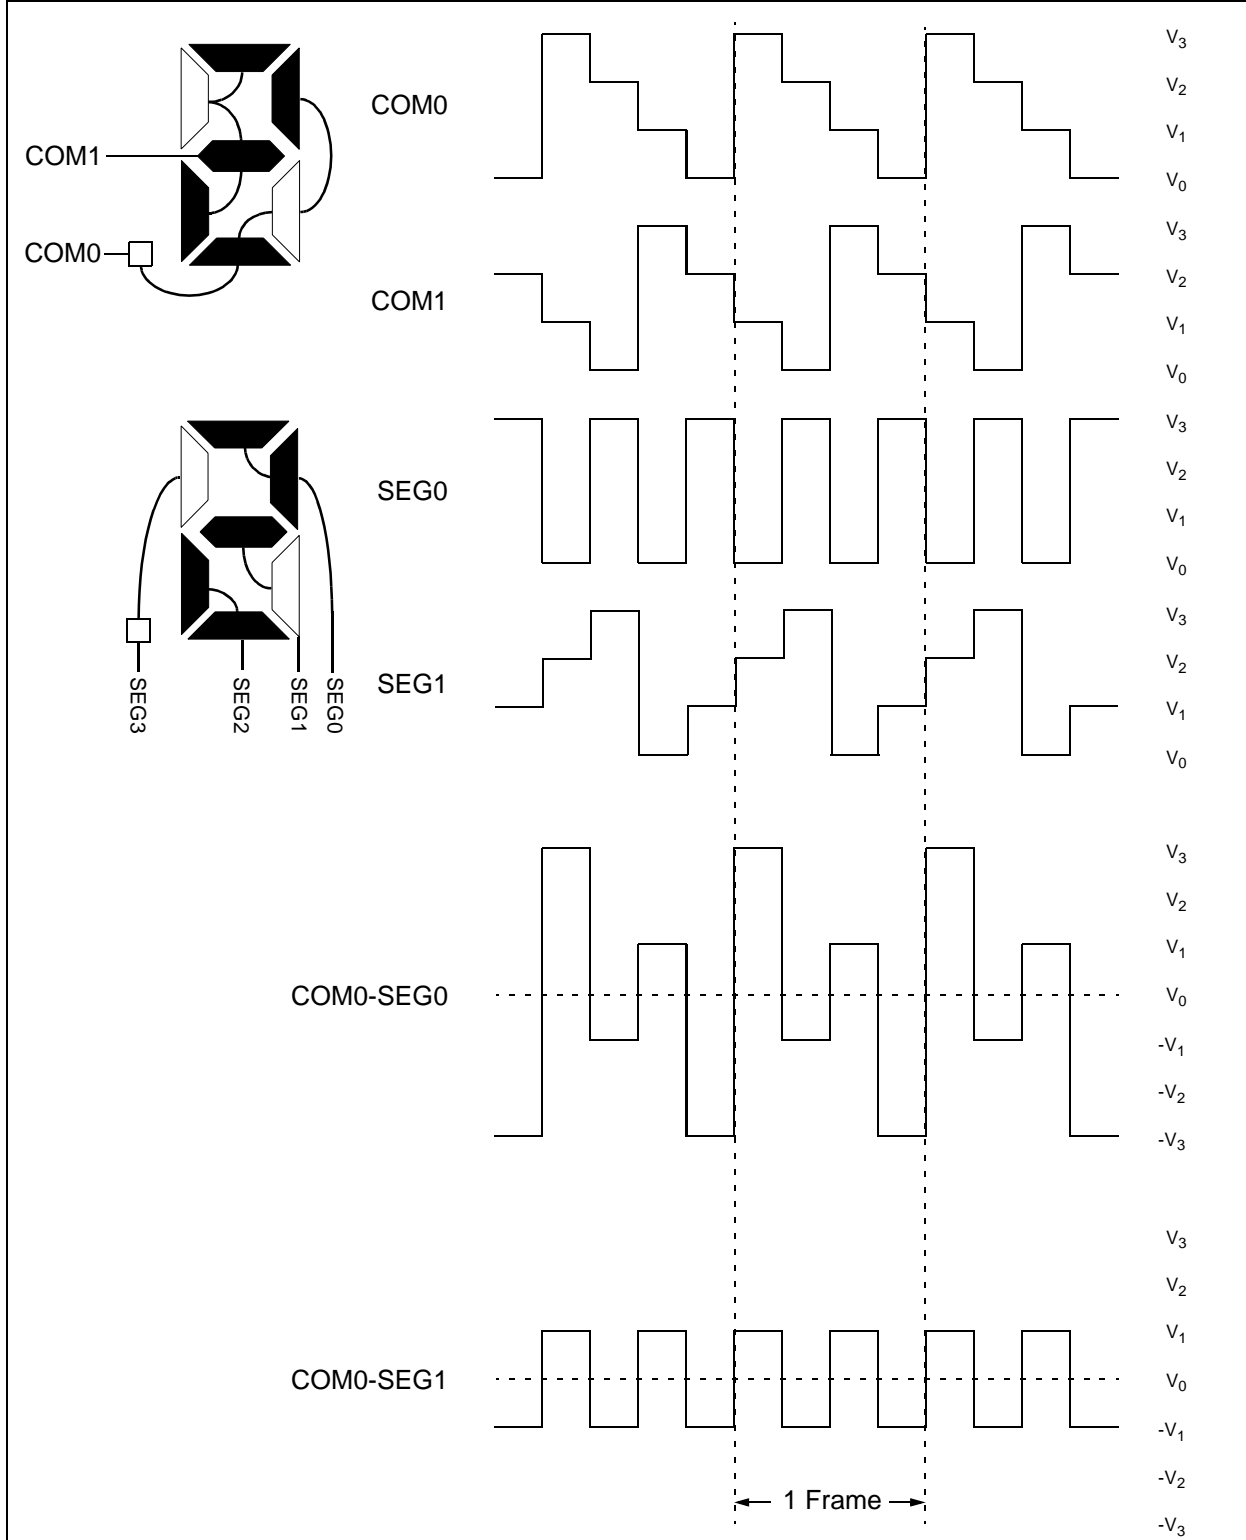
COM1
COM0
SEG3
SEG2
SEG1
SEG0

COM0
$V_3$
$V_2$
$V_1$
$V_0$

COM1
$V_3$
$V_2$
$V_1$
$V_0$

SEG0
$V_3$
$V_2$
$V_1$
$V_0$

SEG1
$V_3$
$V_2$
$V_1$
$V_0$

COM0-SEG0
$V_3$
$V_2$
$V_1$
$V_0$
$-V_1$
$-V_2$
$-V_3$

COM0-SEG1
$V_3$
$V_2$
$V_1$
$V_0$
$-V_1$
$-V_2$
$-V_3$

1 Frame